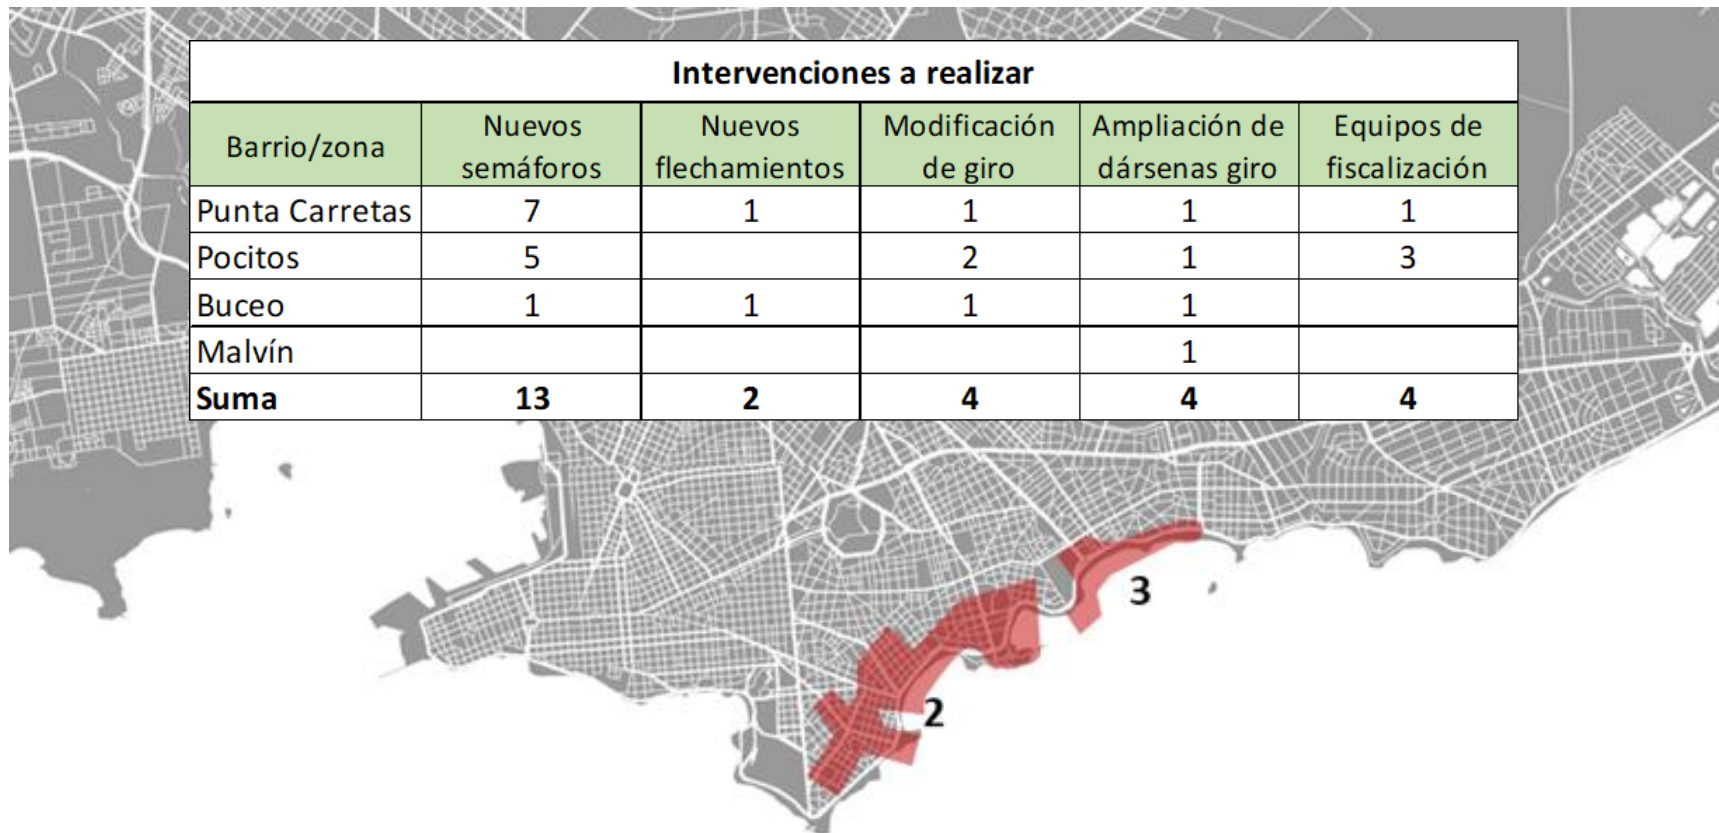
| Intervenciones a realizar | | | | | |
|---|---|---|---|---|---|
| Barrio/zona | Nuevos semáforos | Nuevos flechamientos | Modificación de giro | Ampliación de dársenas giro | Equipos de fiscalización |
| Punta Carretas | 7 | 1 | 1 | 1 | 1 |
| Pocitos | 5 | | 2 | 1 | 3 |
| Buceo | 1 | 1 | 1 | 1 | |
| Malvín | | | | 1 | |
| **Suma** | **13** | **2** | **4** | **4** | **4** |

3

2